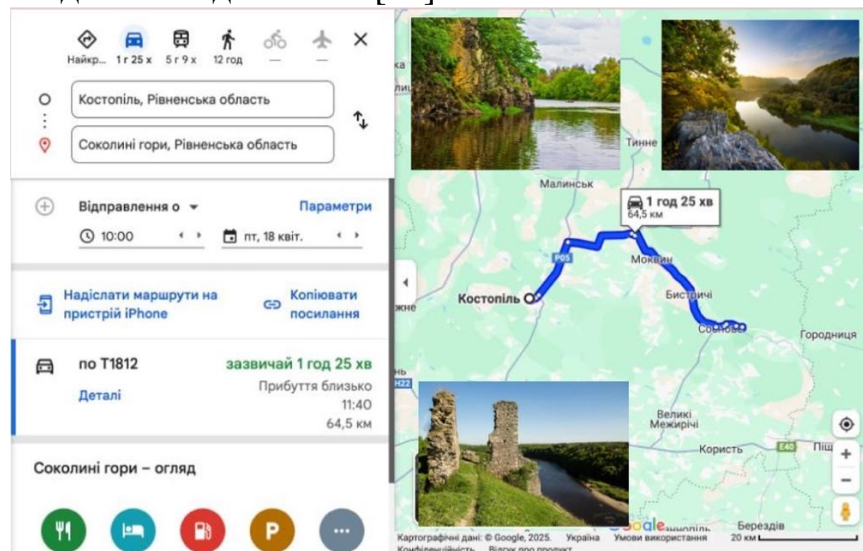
Найкр... 1 г 25 х 5 г 9 х 12 год — —

Костопіль, Рівненська область

Соколині гори, Рівненська область

Відправлення о ▾ Параметри

10:00 пт, 18 квіт.

Надіслати маршрути на пристрій iPhone

Копіювати посилання

по Т1812

зазвичай 1 год 25 хв

Деталі

Прибуття близько 11:40

64,5 км

Соколині гори – огляд

Тинне

Малинськ

1 год 25 хв
64,5 км

Р05

Моквин

Костопіль

Бистричі

Городниця

Великі Межирічі

Кoрисць

Березців

E40

Картографічні дані: © Google, 2025. Україна Умови використання 20 км